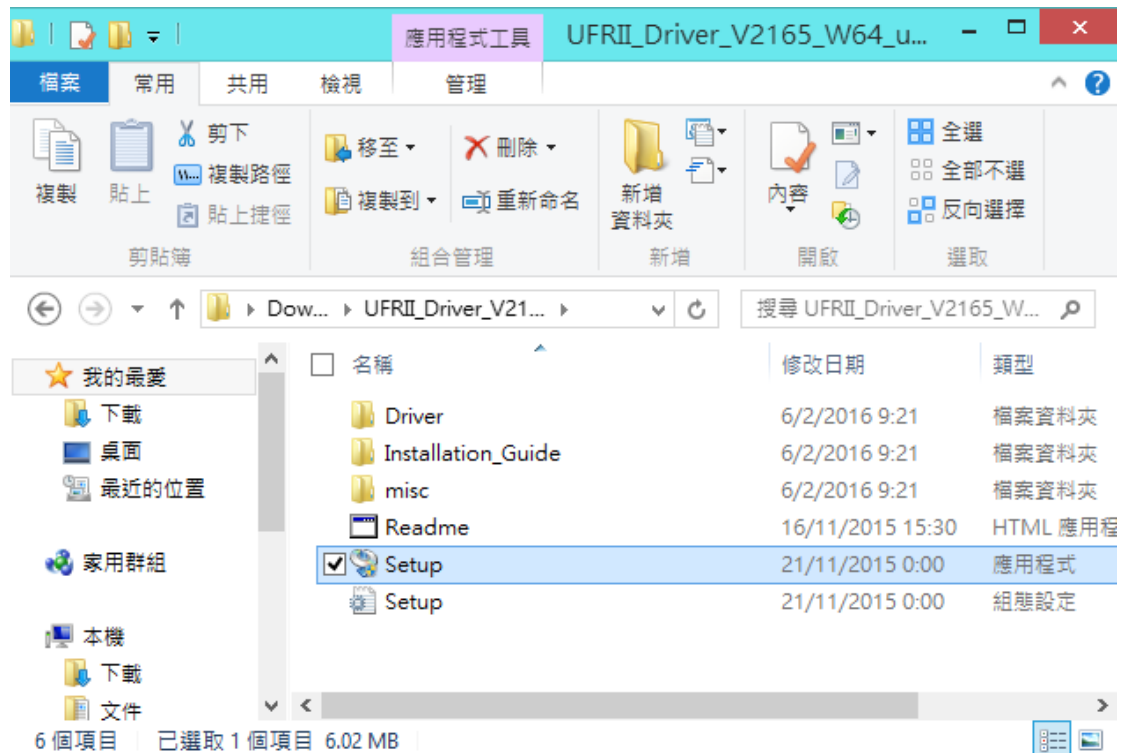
應用程式工具 UFRII_Driver_V2165_W64_u...

檔案 常用 共用 檢視 管理

複製 貼上 剪下 複製路徑 貼上捷徑
剪貼簿

移至 ▾ 刪除 ▾ 複製到 ▾ 重新命名
組合管理

新增資料夾
新增

內容
開啟

全選 全部不選 反向選擇
選取

Dow... ▸ UFRII_Driver_V21... ▸

搜尋 UFRII_Driver_V2165_W...

我的最愛
下載
桌面
最近的位置

家用群組

本機
下載
文件

| 名稱 | 修改日期 | 類型 |
|---|---|---|
| Driver | 6/2/2016 9:21 | 檔案資料夾 |
| Installation_Guide | 6/2/2016 9:21 | 檔案資料夾 |
| misc | 6/2/2016 9:21 | 檔案資料夾 |
| Readme | 16/11/2015 15:30 | HTML 應用程 |
| Setup | 21/11/2015 0:00 | 應用程式 |
| Setup | 21/11/2015 0:00 | 組態設定 |

6 個項目 已選取 1 個項目 6.02 MB